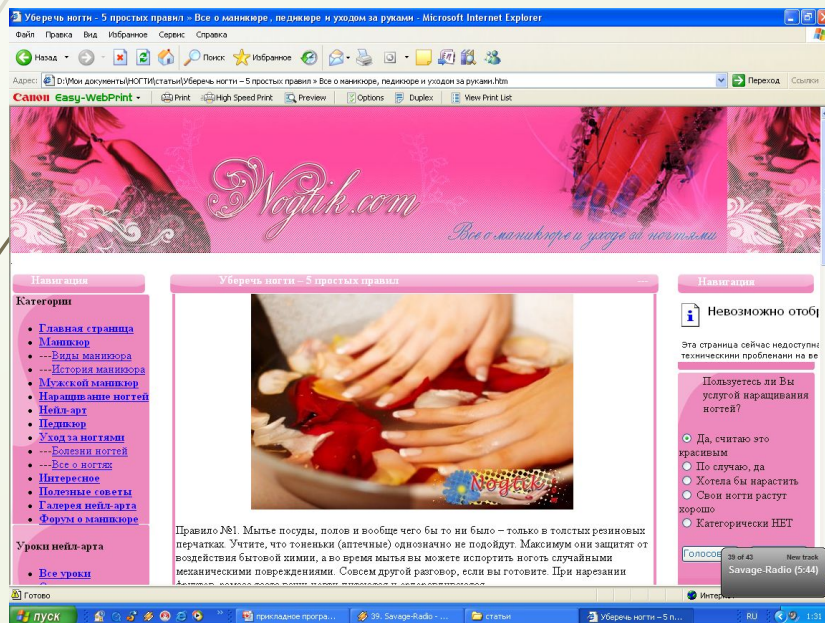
Уберечь ногти - 5 простых правил » Все о маникюре, педикюре и уходом за руками - Microsoft Internet Explorer

Файл Правка Вид Избранное Сервис Справка

Назад Поиск Избранное

Адрес: D:\Мои документы\НОГТИ\статьи\Уберечь ногти - 5 простых правил » Все о маникюре, педикюре и уходом за руками.htm

Переход Ссылки

Canon Easy-WebPrint Print High Speed Print Preview Options Duplex View Print List

Nogtik.com

Все о маникюре и уходе за ногтями

Навигация

Категории

- Главная страница
- Маникюр
- ---Виды маникюра
- ---История маникюра
- Мужской маникюр
- Наращивание ногтей
- Нейл-арт
- Педикюр
- Уход за ногтями
- ---Болезни ногтей
- ---Все о ногтях
- Интересное
- Полезные советы
- Галерея нейл-арта
- Форум о маникюре

Уроки нейл-арта

- Все уроки

Уберечь ногти – 5 простых правил

Nogtik

Правило №1. Мытье посуды, полов и вообще чего бы то ни было – только в толстых резиновых перчатках. Учтите, что тоненьки (аптечные) однозначно не подойдут. Максимум они защитят от воздействия бытовой химии, а во время мытья вы можете испортить ноготь случайными механическими повреждениями. Совсем другой разговор, если вы готовите. При нарезании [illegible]

Навигация

Невозможно отобр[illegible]

Эта страница сейчас недоступна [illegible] техническими проблемами на ве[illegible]

Пользуетесь ли Вы услугой наращивания ногтей?

Да, считаю это красивым
По случаю, да
Хотела бы нарастить
Свои ногти растут хорошо
Категорически НЕТ

Голосов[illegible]

39 of 43 New track
Savage-Radio (5:44)

Готово Интер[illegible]

пуск прикладное програ... 39. Savage-Radio - ... статьи Уберечь ногти – 5 п... RU 1:31